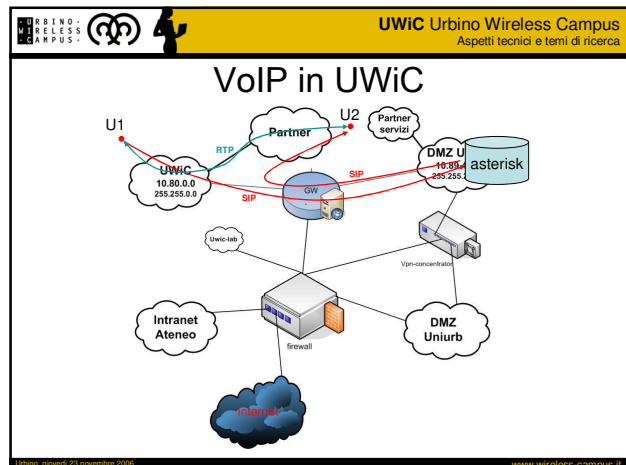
U R B I N O · W I R E L E S S · C A M P U S ·

**UWiC** Urbino Wireless Campus
Aspetti tecnici e temi di ricerca

VoIP in UWiC

U1

U2

RTP

Partner

Partner servizi

DMZ U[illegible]
10.89.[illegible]
255.255.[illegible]

asterisk

UWiC
10.80.0.0
255.255.0.0

SIP

SIP

GW

Uwic-lab

Vpn-concentrator

Intranet Ateneo

firewall

DMZ Uniurb

Internet

Urbino, giovedì 23 novembre 2006

www.wireless-campus.it